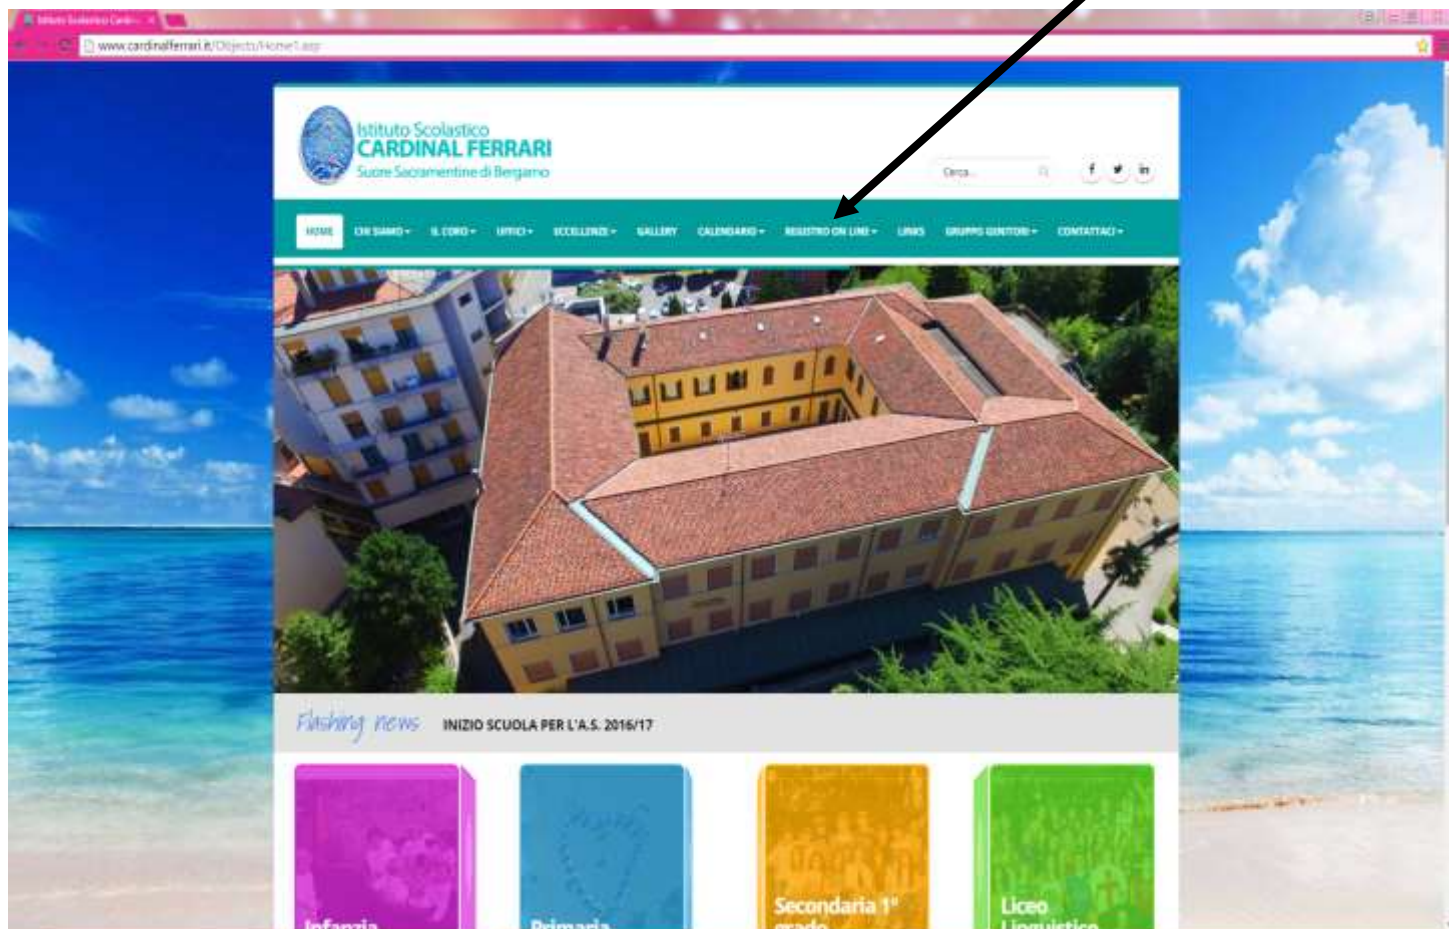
Istituto Scolastico Cardi... ×

www.cardinalferrari.it/Objects/Home1.asp

Istituto Scolastico
CARDINAL FERRARI
Suore Sacramentine di Bergamo

Cerca...

HOME CHI SIAMO ▾ IL CORO ▾ UFFICI ▾ ECCELLENZE ▾ GALLERY CALENDARIO ▾ REGISTRO ON LINE ▾ LINKS GRUPPO GENITORI ▾ CONTATTACI ▾

Flashing news INIZIO SCUOLA PER L'A.S. 2016/17

Infanzia

Primaria

Secondaria 1° grado

Liceo Linguistico